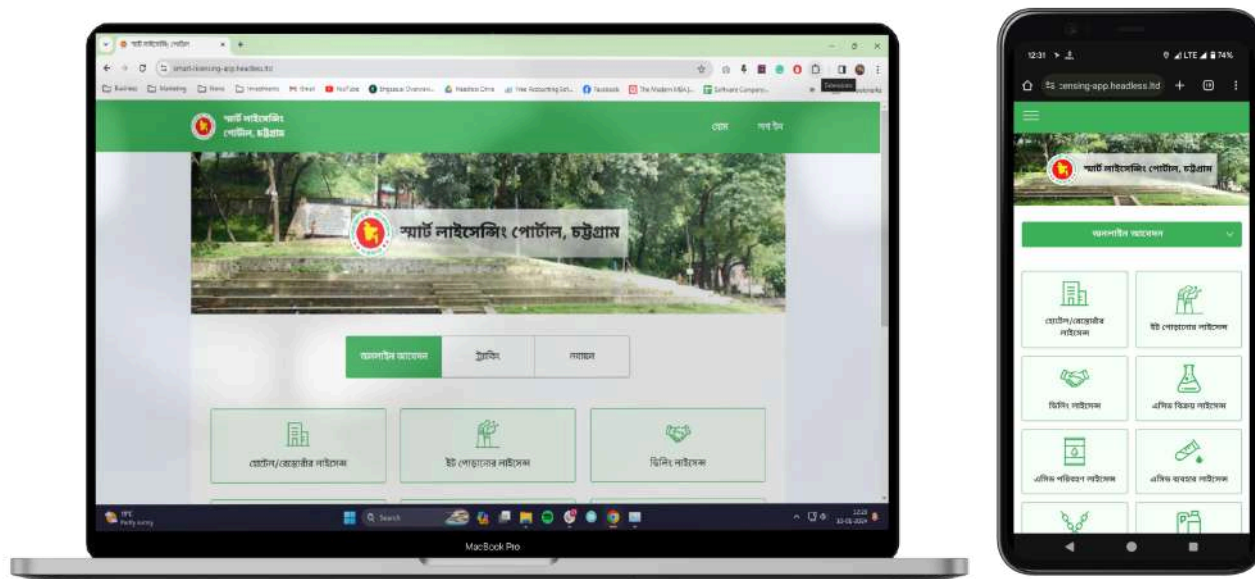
স্মার্ট লাইসেন্সিং পোর্টাল
smart-licensing-app.headless.ltd
Business Marketing News Investment Gmail YouTube Singapour Overview Headless Drive Free Accounting Sof... Facebook The Modern MBA Software Company
স্মার্ট লাইসেন্সিং পোর্টাল, চট্টগ্রাম
হোম
লগ ইন
স্মার্ট লাইসেন্সিং পোর্টাল, চট্টগ্রাম
অনলাইন আবেদন
ট্র্যাকিং
নবায়ন
হোটেল/রেস্তোরাঁর লাইসেন্স
ইট পোড়ানোর লাইসেন্স
ডিলিং লাইসেন্স
Search
MacBook Pro

12:31
LTE 74%
censing-app.headless.ltd
Extensions
স্মার্ট লাইসেন্সিং পোর্টাল, চট্টগ্রাম
অনলাইন আবেদন
হোটেল/রেস্তোরাঁর লাইসেন্স
ইট পোড়ানোর লাইসেন্স
ডিলিং লাইসেন্স
এসিড বিক্রয় লাইসেন্স
এসিড পরিবহন লাইসেন্স
এসিড ব্যবহার লাইসেন্স